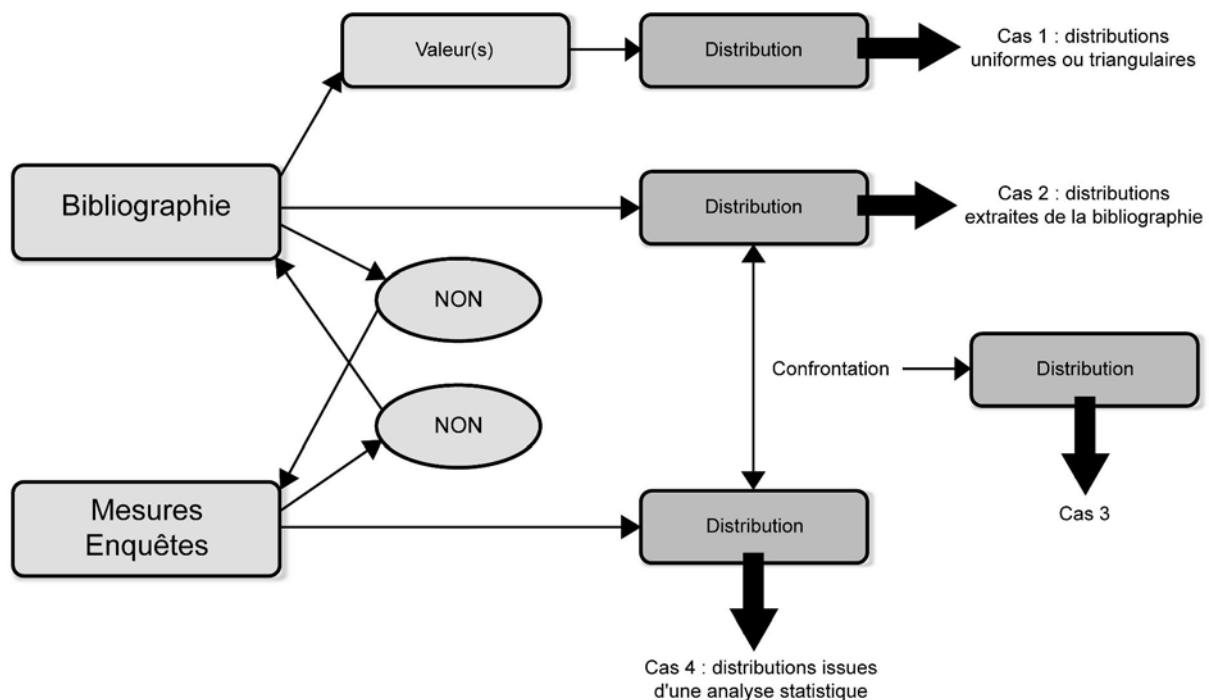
Valeur(s)

Distribution

Cas 1 : distributions uniformes ou triangulaires

Bibliographie

Distribution

Cas 2 : distributions extraites de la bibliographie

NON

Confrontation

Distribution

NON

Cas 3

Mesures Enquêtes

Distribution

Cas 4 : distributions issues d'une analyse statistique